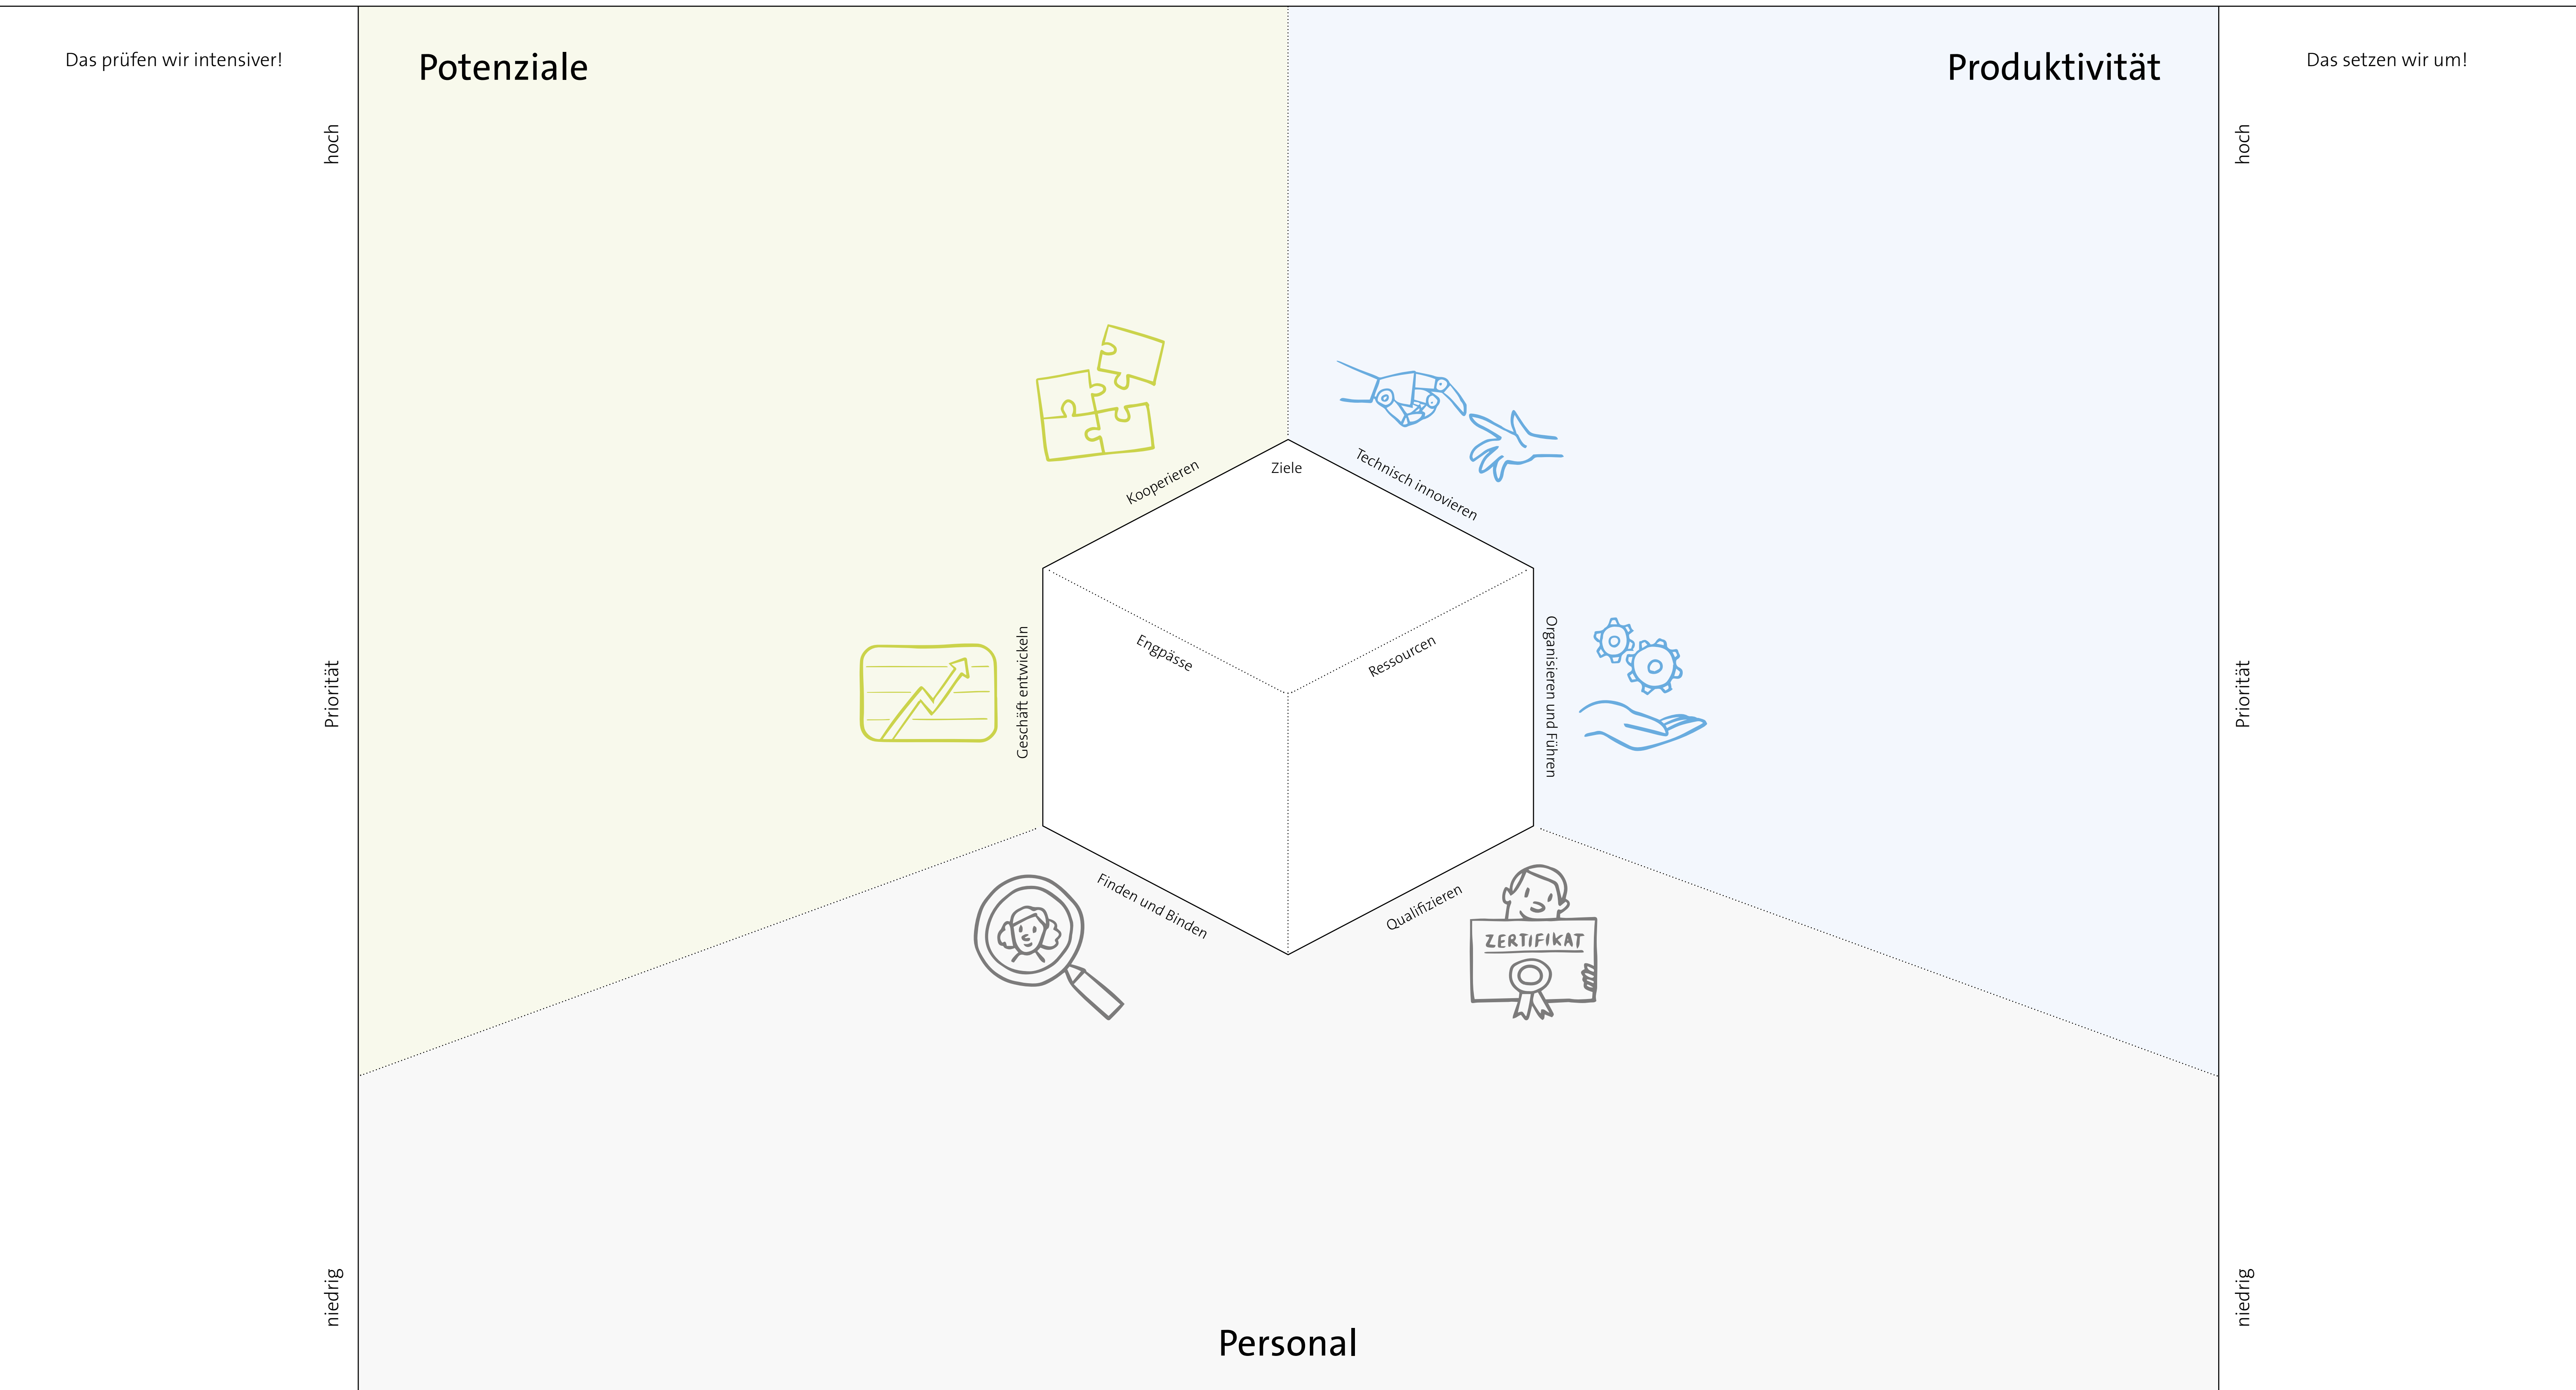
Das prüfen wir intensiver!

hoch

Priorität

niedrig

Potenziale

Produktivität

Das setzen wir um!

hoch

Priorität

niedrig

Kooperieren

Ziele

Technisch innovieren

Geschäft entwickeln

Engpässe

Ressourcen

Organisieren und Führen

Finden und Binden

Qualifizieren

ZERTIFIKAT

Personal